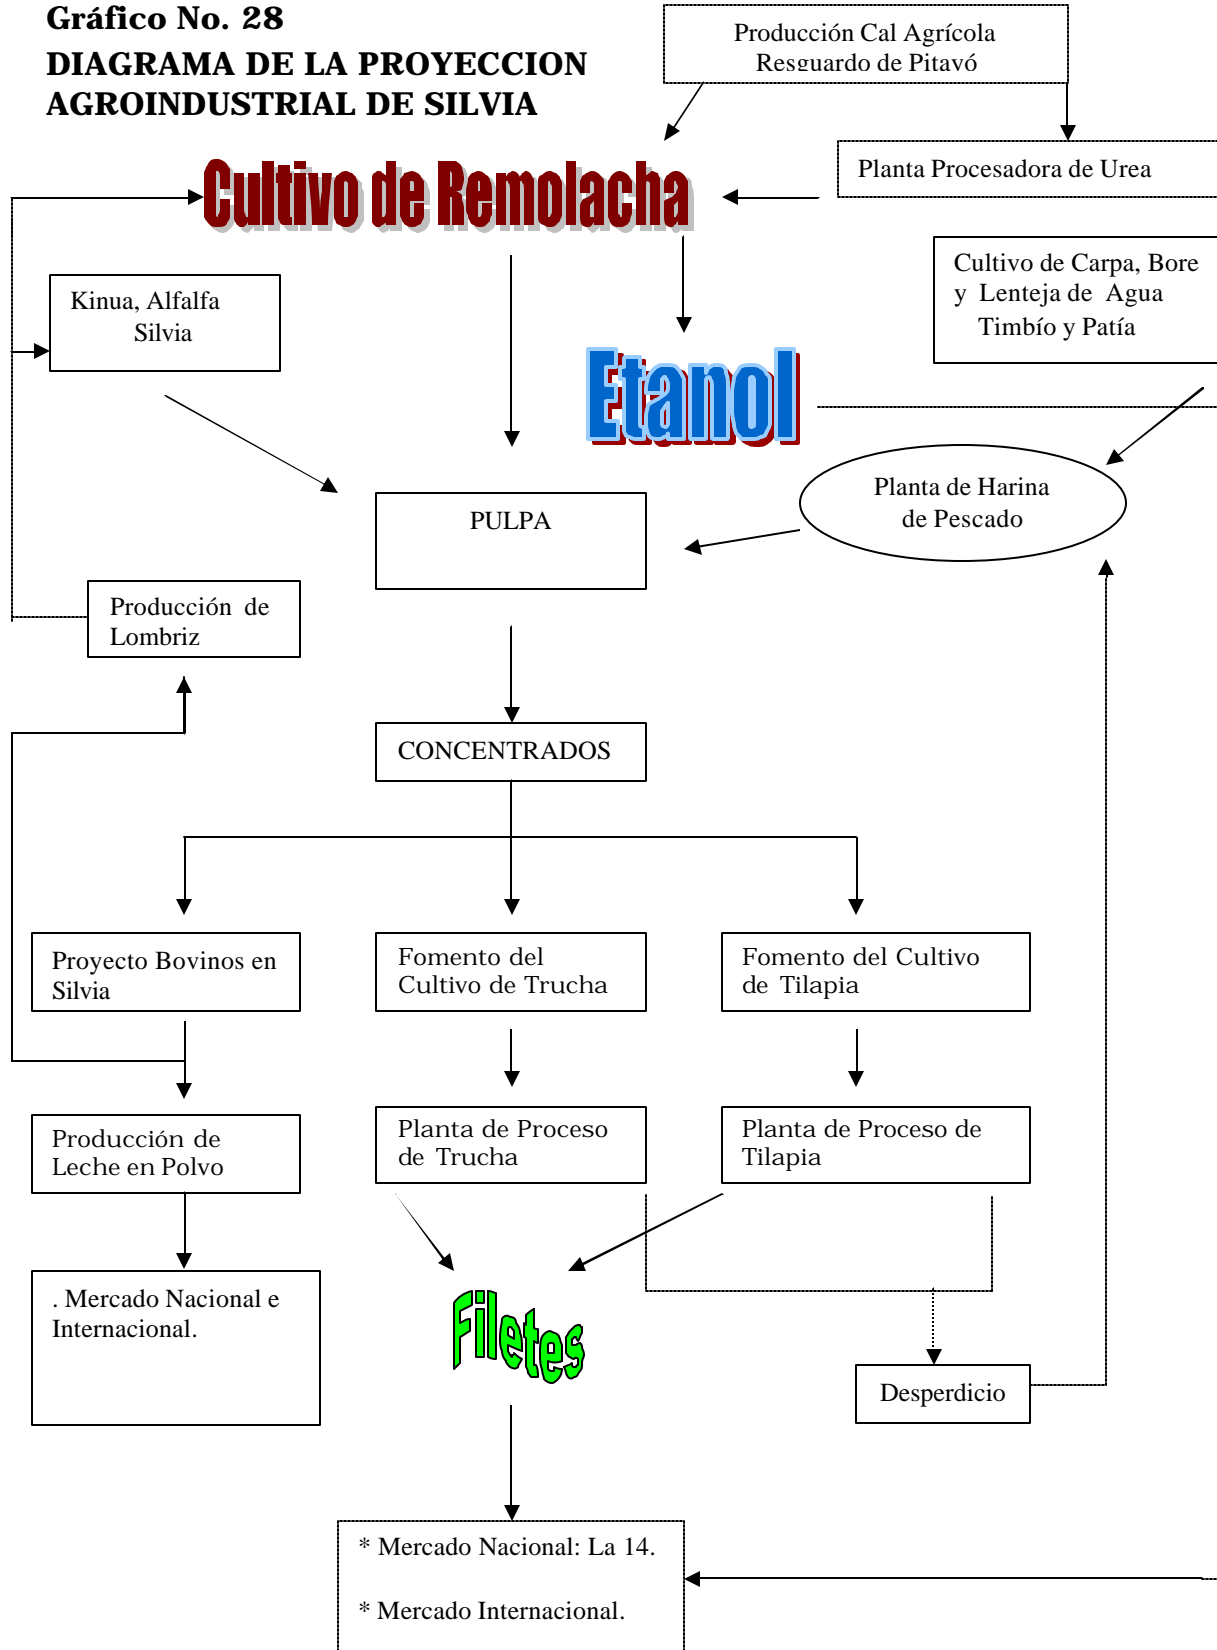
Gráfico No. 28
DIAGRAMA DE LA PROYECCION AGROINDUSTRIAL DE SILVIA

Producción Cal Agrícola Resguardo de Pitavó

Planta Procesadora de Urea

Cultivo de Remolacha

Kinua, Alfalfa Silvia

Cultivo de Carpa, Bore y Lenteja de Agua Timbío y Patía

Etanol

Planta de Harina de Pescado

PULPA

Producción de Lombriz

CONCENTRADOS

Proyecto Bovinos en Silvia

Fomento del Cultivo de Trucha

Fomento del Cultivo de Tilapia

Producción de Leche en Polvo

Planta de Proceso de Trucha

Planta de Proceso de Tilapia

. Mercado Nacional e Internacional.

Filetes

Desperdicio

* Mercado Nacional: La 14.

* Mercado Internacional.